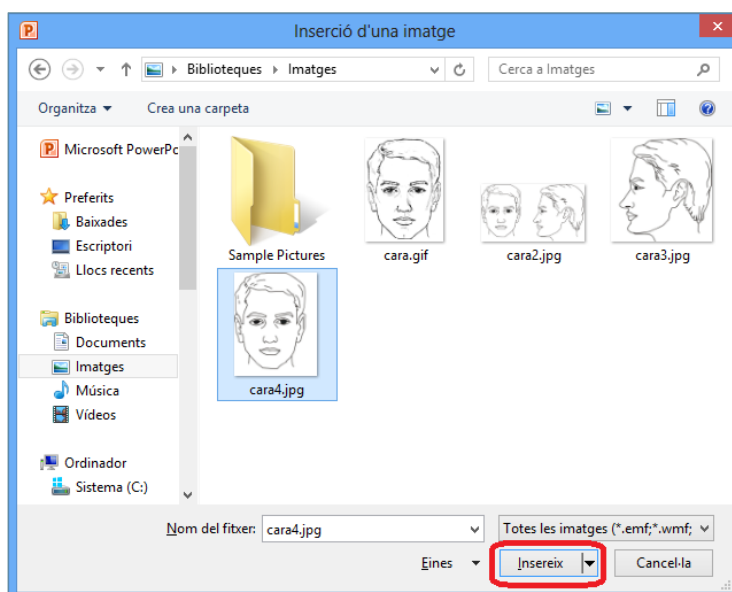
Inserció d'una imatge

Biblioteques ▸ Imatges

Cerca a Imatges

Organitza ▾ Crea una carpeta

Microsoft PowerPo

Preferits
Baixades
Escriptori
Llocs recents

Biblioteques
Documents
Imatges
Música
Vídeos

Ordinador
Sistema (C:)

Sample Pictures
cara.gif
cara2.jpg
cara3.jpg
cara4.jpg

Nom del fitxer: cara4.jpg
Totes les imatges (*.emf;*.wmf;
Eines
Insereix
Cancel·la